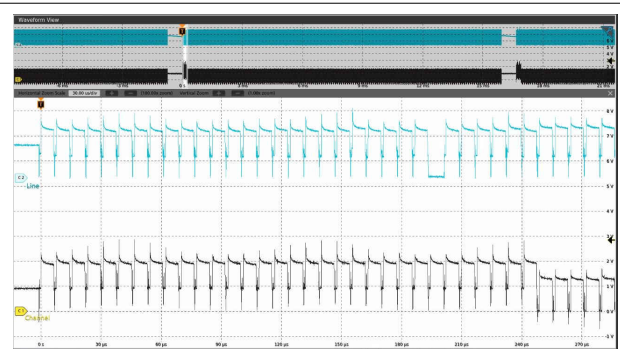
Waveform View

T

5 V
4 V
2 V

-5 ms
0 s
5 ms
10 ms
15 ms
20 ms

Horizontal Zoom Scale 30.00 us/div
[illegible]
Vertical Zoom
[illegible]

T

8 V
7 V
6 V
5 V
4 V
3 V
2 V
1 V
0 V
-1 V

C2
Line

C1
Channel

0 s
30 µs
60 µs
90 µs
120 µs
150 µs
180 µs
210 µs
240 µs
270 µs